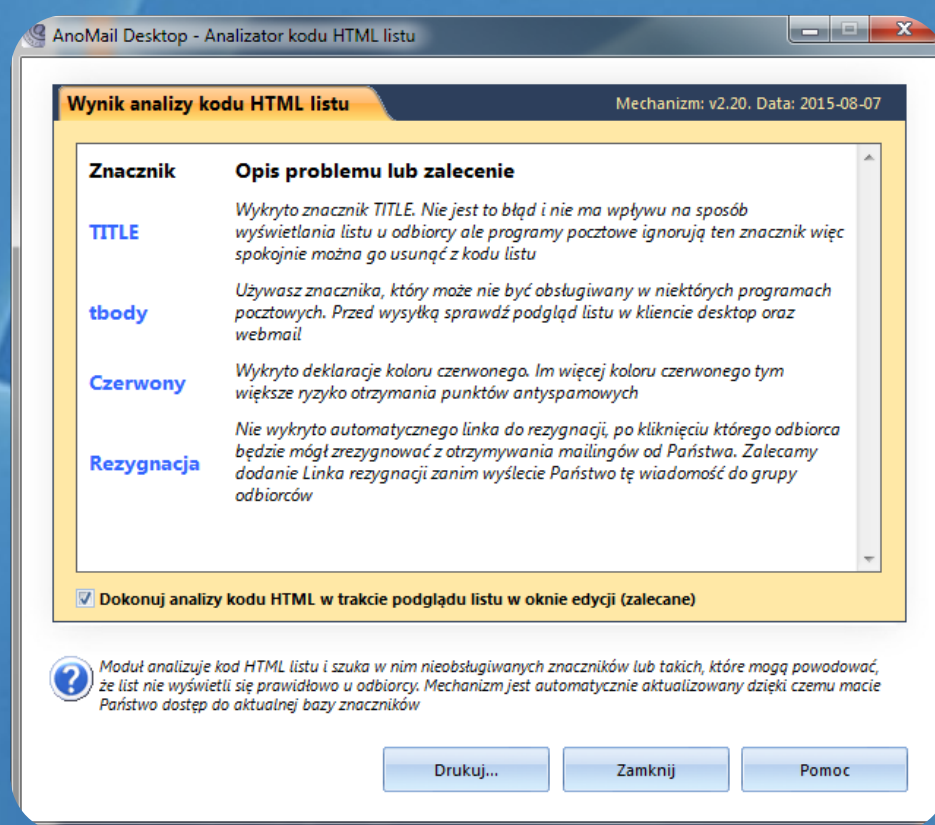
AnoMail Desktop - Analizator kodu HTML listu

Wynik analizy kodu HTML listu

Mechanizm: v2.20. Data: 2015-08-07

| Znacznik | Opis problemu lub zalecenie |
|---|---|
| TITLE | Wykryto znacznik TITLE. Nie jest to błąd i nie ma wpływu na sposób wyświetlania listu u odbiorcy ale programy pocztowe ignorują ten znacznik więc spokojnie można go usunąć z kodu listu |
| tbody | Używasz znacznika, który może nie być obsługiwany w niektórych programach pocztowych. Przed wysyłką sprawdź podgląd listu w kliencie desktop oraz webmail |
| Czerwony | Wykryto deklaracje koloru czerwonego. Im więcej koloru czerwonego tym większe ryzyko otrzymania punktów antyspamowych |
| Rezygnacja | Nie wykryto automatycznego linka do rezygnacji, po kliknięciu którego odbiorca będzie mógł zrezygnować z otrzymywania mailingów od Państwa. Zalecamy dodanie Linka rezygnacji zanim wyślecie Państwo tę wiadomość do grupy odbiorców |

Dokonuj analizy kodu HTML w trakcie podglądu listu w oknie edycji (zalecane)

Moduł analizuje kod HTML listu i szuka w nim nieobsługiwanych znaczników lub takich, które mogą powodować, że list nie wyświetli się prawidłowo u odbiorcy. Mechanizm jest automatycznie aktualizowany dzięki czemu macie Państwo dostęp do aktualnej bazy znaczników

Drukuj...

Zamknij

Pomoc